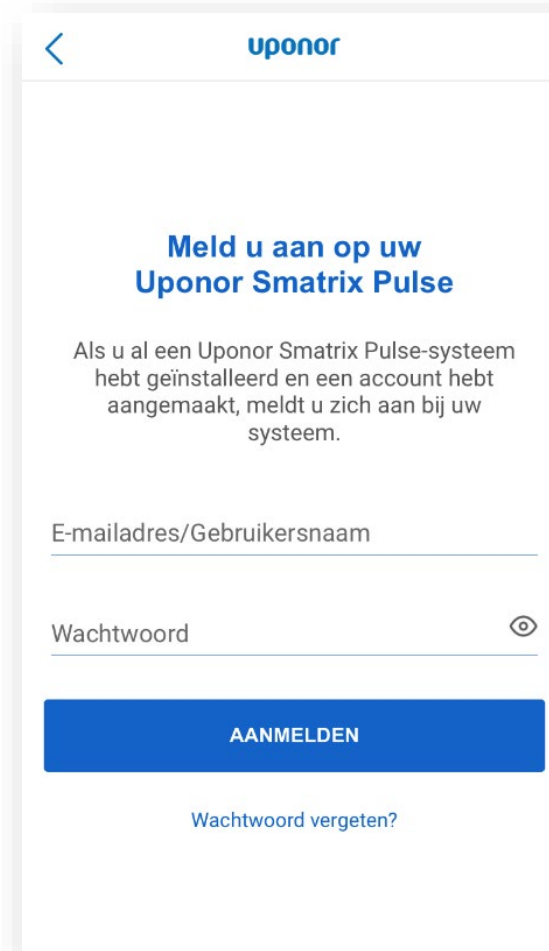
uponor

Meld u aan op uw Uponor Smatrix Pulse

Als u al een Uponor Smatrix Pulse-systeem hebt geïnstalleerd en een account hebt aangemaakt, meldt u zich aan bij uw systeem.

E-mailadres/Gebruikersnaam

Wachtwoord

AANMELDEN

Wachtwoord vergeten?